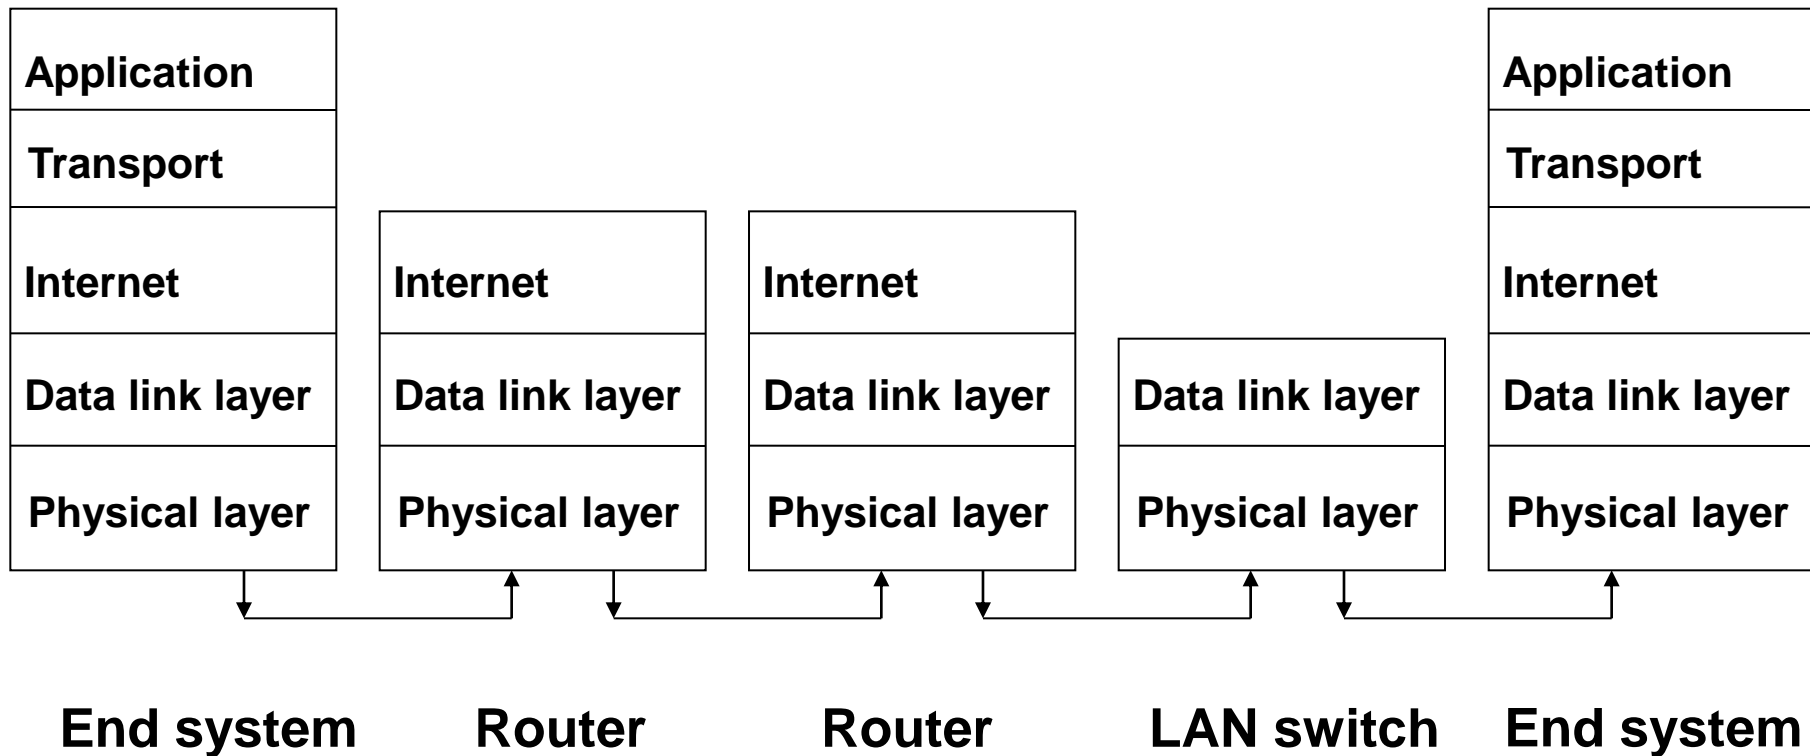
Application
Transport
Internet
Data link layer
Physical layer

Internet
Data link layer
Physical layer

Internet
Data link layer
Physical layer

Data link layer
Physical layer

Application
Transport
Internet
Data link layer
Physical layer

End system
Router
Router
LAN switch
End system